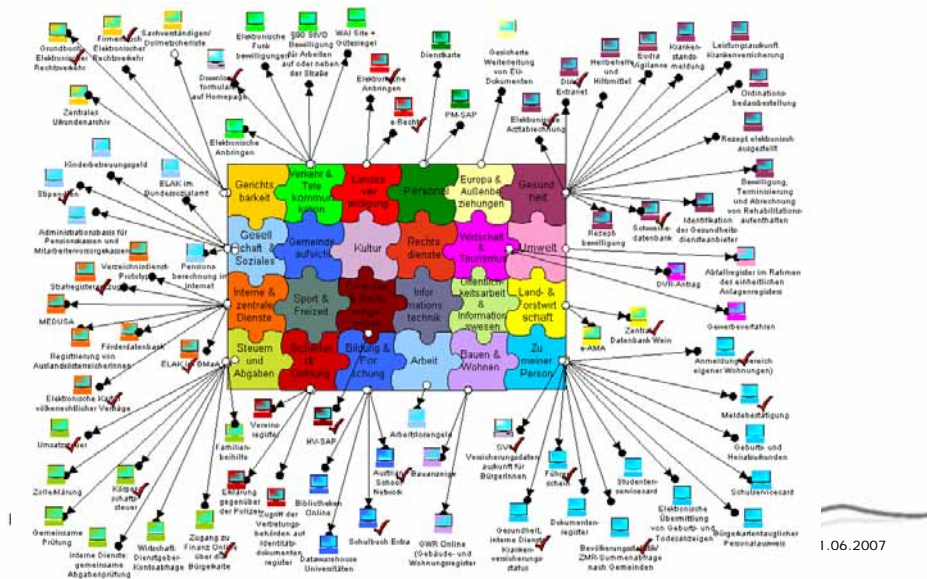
Grundbuch Elektronischer Rechtsverkehr

Firmenbuch Elektronischer Rechtsverkehr

Sachverständigen/ Dolmetscherliste

Elektronische Funkbewilligungen

§90 StVO Bewilligung für Arbeiten auf oder neben der Straße

WAI Site + Gütesiegel

Dienstkarte

Gesicherte Weiterleitung von EU-Dokumenten

Krankenstandsmeldung

Leistungsauskunft Krankenversicherung

Heilbehelfe und Hilfsmittel

Ecard Vigilance

Download formulare auf Homepage

Elektronische Anbringen

DIAG Extranet

Ordinationsbedarfsbestellung

Zentrales Urkundenarchiv

e-Recht

PM-SAP

Elektronische Abrechnung

Rezept elektronisch ausgestellt

Elektronische Anbringen

Kinderbetreuungsgeld

ELAK im Bundeskanzleramt

Bewilligung, Terminisierung und Abrechnung von Rehabilitationsaufenthalten

Stipendien

Rezeptbewilligung

Schwesterdatenbank

Identifikation des Gesundheitsdiensteanbieter

Administrationsbasis für Pensionskassen und Mitarbeitervorsorgekassen

Gerichtsbarkeit

Verkehr & Telekommunikation

Landesverteidigung

Personal

Europa & Außenbeziehungen

Gesundheit

Gesellschaft & Soziales

Gemeindeaufsicht

Kultur

Rechtsdienste

Wirtschaft & Tourismus

Umwelt

Verzeichnisdienst-Prototyp

Pensionsberechnung im Internet

Abfallregister im Rahmen des einheitlichen Anlagenregisters

Strategiesteuerung

Interne & zentrale Dienste

Sport & Freizeit

Finanzen & Budget

Informationstechnik

Öffentlichkeitsarbeit & Informationswesen

Land- & Forstwirtschaft

DVR-Antrag

MEDUSA

Gewerbeverfahren

Förderdatenbank

Steuern und Abgaben

Sicherheit & Ordnung

Bildung & Forschung

Arbeit

Bauen & Wohnen

Zu meiner Person

e-AMA

Zentrale Datenbank Wein

Registrierung von Auslandsösterreicherinnen

ELAK im BMaA

Anmeldung (Bereich eigener Wohnungen)

Elektronische Kartei völkerrechtlicher Verträge

Vereinsregister

HV-SAP

Arbeitsplatzangebote

Meldebestätigung

Umsatzsteuer

Familienbeihilfe

Bauanzeige

SV-Versicherungsdatenauskunft für BürgerInnen

Geburts- und Heiratsurkunden

Zollerklärung

Körperschaftsteuer

Erklärung gegenüber der Polizei

Austrian School Network

Führerschein

Studentenservicecard

Schulservicecard

Gemeinsame Prüfung

Widerhaft: Dienstgeber-Kontoabfrage

Zugang zu FinanzOnline über die Bürgerkarte

Zugriff der Vertretungsbehörden auf Identitätsdokumentenregister

Bibliotheken Online

Schulbuch Extra

GWR Online (Gebäude- und Wohnungsregister)

Gesundheit, interne Dienste: Krankenversicherungsstatus

Dokumentenregister

Elektronische Übermittlung von Geburts- und Todesanzeigen

Bürgerkartentauglicher Personalausweis

Interne Dienste gemeinsame Abgabenprüfung

Datawarehouse Universitäten

Bevölkerungsstatistik ZMR-Summenabfrage nach Gemeinden

1.06.2007